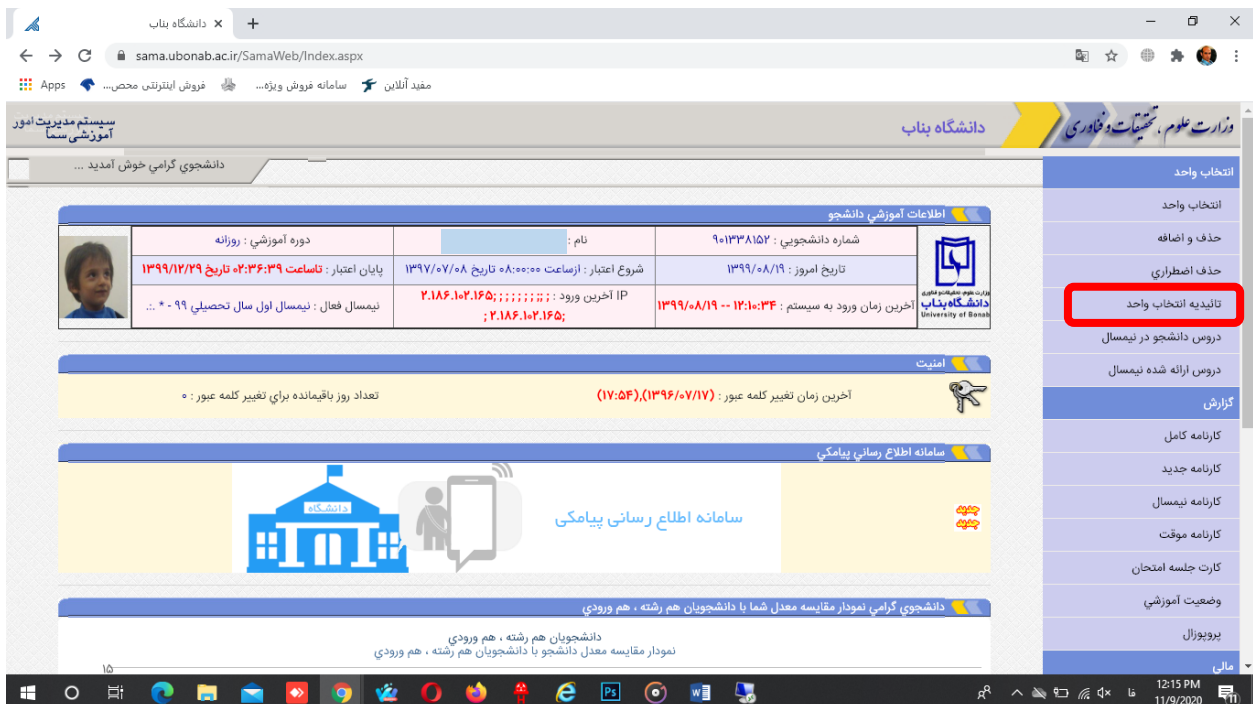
دانشگاه بناب ×

sama.ubonab.ac.ir/SamaWeb/Index.aspx

Apps فروش اینترنتی محص... سامانه فروش ویژه... مفید آنلاین

سیستم مدیریت امور آموزشی سما

دانشگاه بناب

وزارت علوم، تحقیقات و فناوری

دانشجوي گرامي خوش آمديد ...

انتخاب واحد
انتخاب واحد
حذف و اضافه
حذف اضطراري
تائيديه انتخاب واحد
دروس دانشجو در نيمسال
دروس ارائه شده نيمسال
گزارش
کارنامه کامل
کارنامه جديد
کارنامه نيمسال
کارنامه موقت
کارت جلسه امتحان
وضعيت آموزشي
پروپوزال
مالي

اطلاعات آموزشي دانشجو

| | | | |
|---|---|---|---|
| شماره دانشجويي : ۹۰۱۳۳۸۱۵۲ | نام : | دوره آموزشي : روزانه | |
| تاريخ امروز : ۱۳۹۹/۰۸/۱۹ | شروع اعتبار : ازساعت ۰۸:۰۰:۰۰ تاريخ ۱۳۹۷/۰۷/۰۸ | پايان اعتبار : تاساعت ۰۲:۳۶:۳۹ تاريخ ۱۳۹۹/۱۲/۲۹ | |
| آخرين زمان ورود به سيستم : ۱۲:۱۰:۳۴ -- ۱۳۹۹/۰۸/۱۹ | IP آخرين ورود : ۲.۱۸۶.۱۰۲.۱۶۵; ; ۲.۱۸۶.۱۰۲.۱۶۵; | نيمسال فعال : نيمسال اول سال تحصيلي ۹۹ - * ..: | |

دانشگاه بناب University of Bonab

امنيت

آخرين زمان تغيير کلمه عبور : (۱۳۹۶/۰۷/۱۷),(۱۷:۵۴)

تعداد روز باقيمانده براي تغيير کلمه عبور : ۰

سامانه اطلاع رساني پيامکي

جدید جدید

سامانه اطلاع رسانی پیامکی

دانشگاه

دانشجوي گرامي نمودار مقايسه معدل شما با دانشجويان هم رشته ، هم ورودي

دانشجويان هم رشته ، هم ورودي
نمودار مقايسه معدل دانشجو با دانشجويان هم رشته ، هم ورودي

۱۵

12:15 PM 11/9/2020 فا